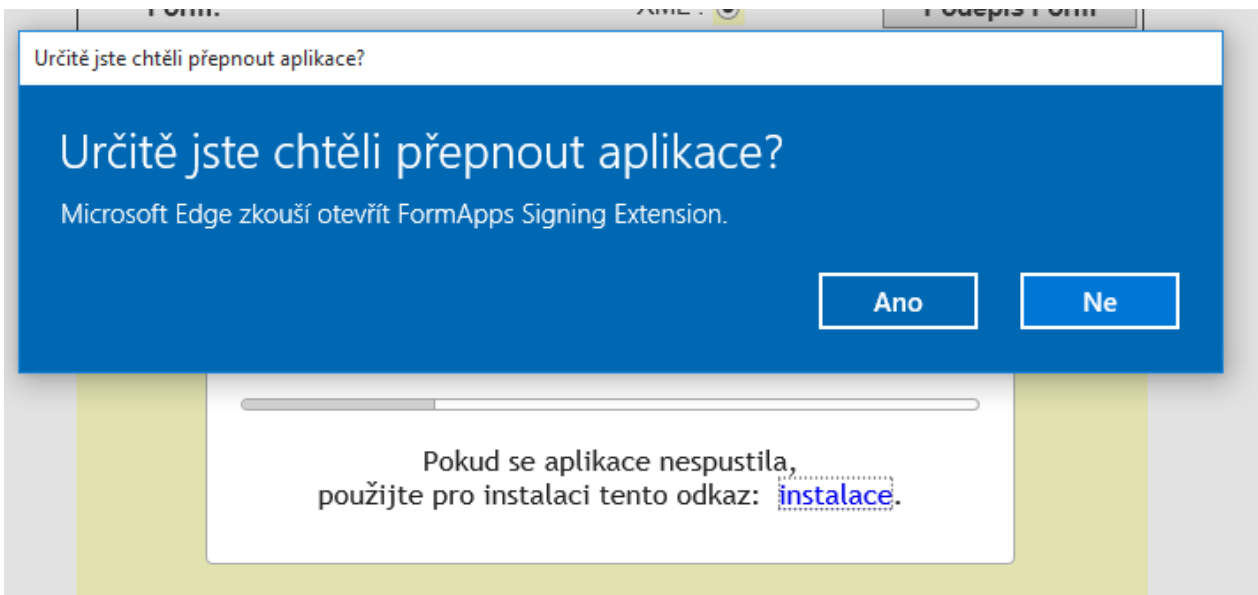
Určitě jste chtěli přepnout aplikace?

Určitě jste chtěli přepnout aplikace?

Microsoft Edge zkouší otevřít FormApps Signing Extension.

Ano

Ne

Pokud se aplikace nespustila, použijte pro instalaci tento odkaz: instalace.